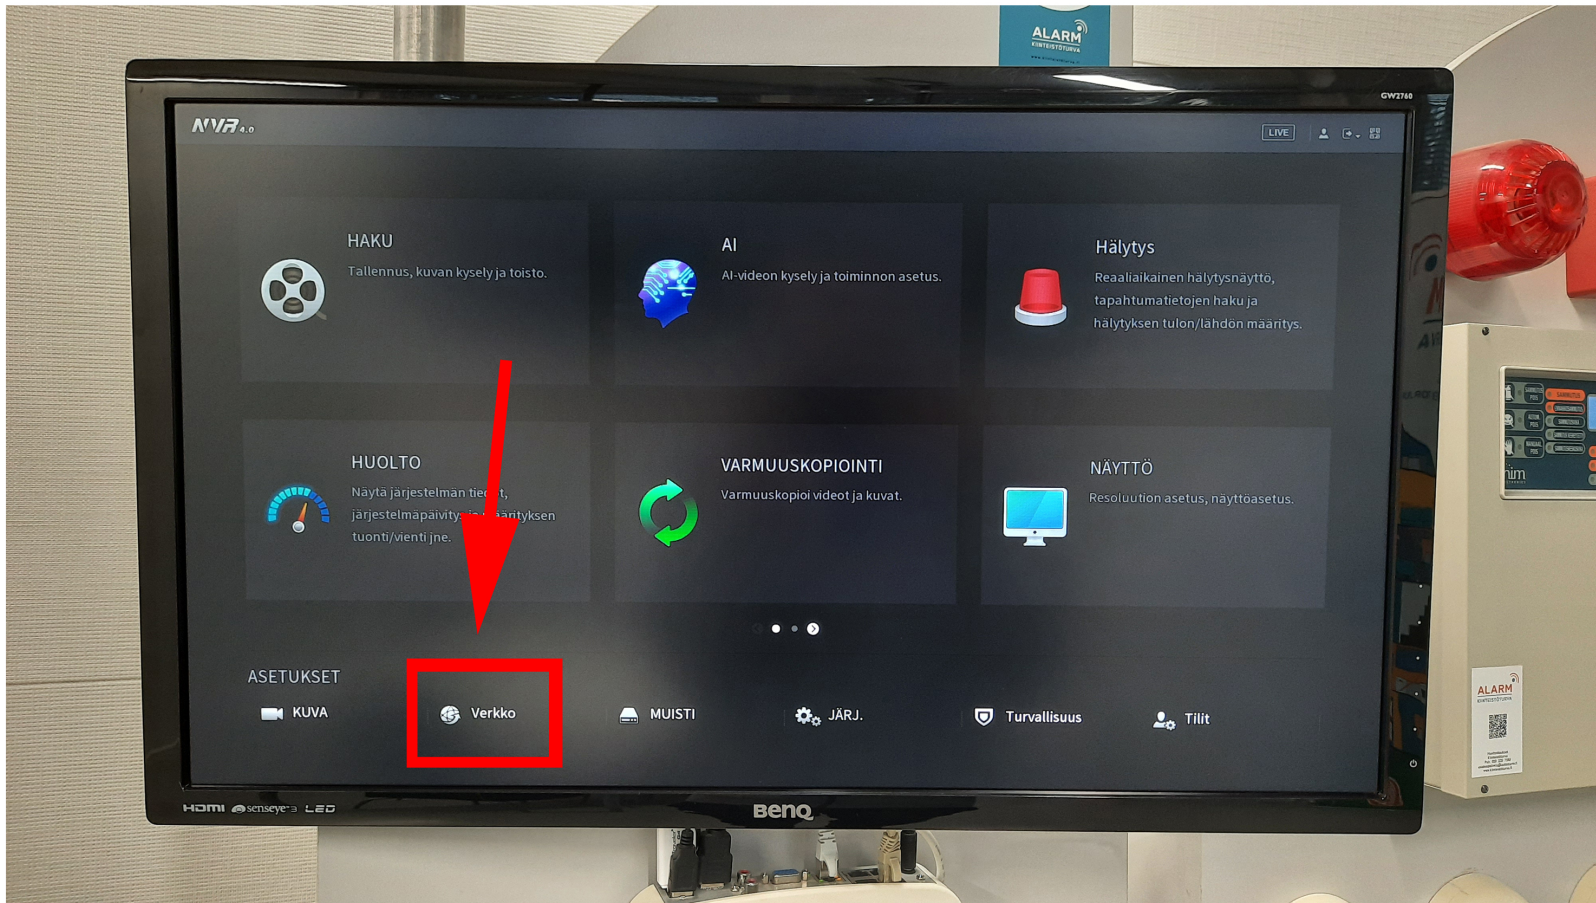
ALARM
KIINTEISTÖTURVA

GW2760

NVR 4.0

LIVE

HAKU
Tallennus, kuvan kysely ja toisto.

AI
AI-videon kysely ja toiminnon asetus.

Hälytys
Reaaliaikainen hälytysnäyttö, tapahtumatietojen haku ja hälytyksen tulon/lähdön määritys.

HUOLTO
Näytä järjestelmän tie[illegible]t, järjestelmäpäivity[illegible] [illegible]äärityksen tuonti/vienti jne.

VARMUUSKOPIOINTI
Varmuuskopioi videot ja kuvat.

NÄYTTÖ
Resoluution asetus, näyttöasetus.

ASETUKSET
KUVA
Verkko
MUISTI
JÄRJ.
Turvallisuus
Tilit

HDMI senseye 3 LED
BenQ

ALARM